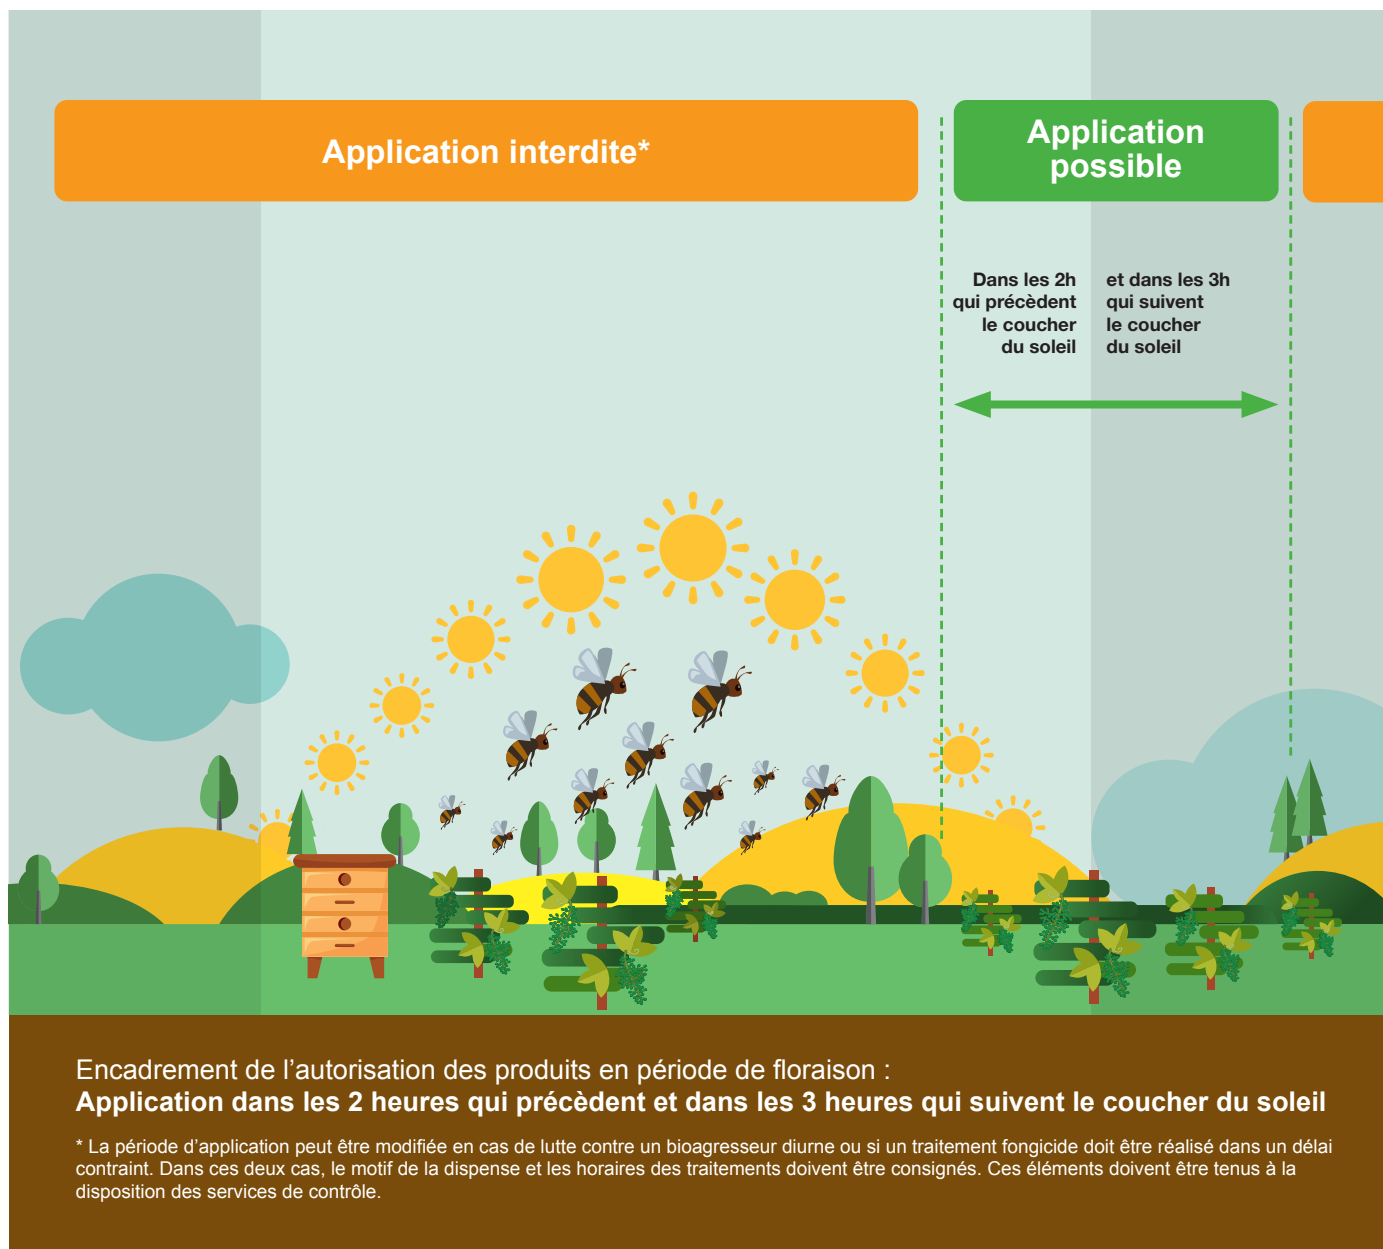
Application interdite*

Application possible

Dans les 2h qui précèdent le coucher du soleil

et dans les 3h qui suivent le coucher du soleil

Encadrement de l’autorisation des produits en période de floraison :
**Application dans les 2 heures qui précèdent et dans les 3 heures qui suivent le coucher du soleil**

* La période d’application peut être modifiée en cas de lutte contre un bioagresseur diurne ou si un traitement fongicide doit être réalisé dans un délai contraint. Dans ces deux cas, le motif de la dispense et les horaires des traitements doivent être consignés. Ces éléments doivent être tenus à la disposition des services de contrôle.